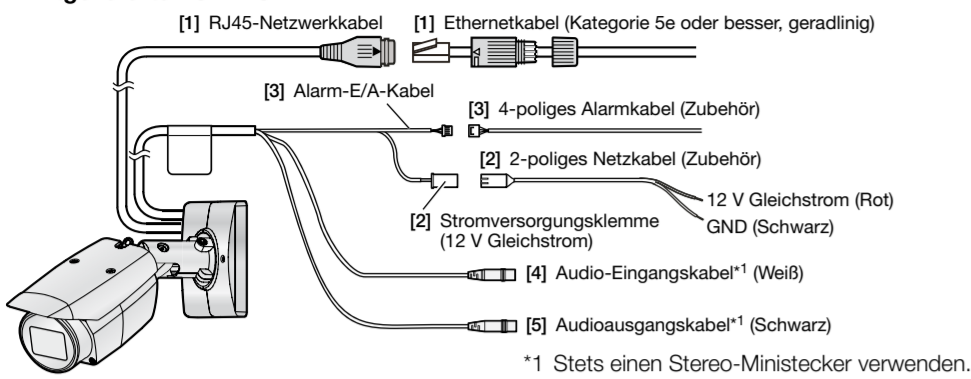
[1] RJ45-Netzwerkkabel

[1] Ethernetkabel (Kategorie 5e oder besser, geradlinig)

[3] Alarm-E/A-Kabel

[3] 4-poliges Alarmkabel (Zubehör)

[2] 2-poliges Netzkabel (Zubehör)

12 V Gleichstrom (Rot)

GND (Schwarz)

[2] Stromversorgungsklemme (12 V Gleichstrom)

[4] Audio-Eingangskabel*1 (Weiß)

[5] Audioausgangskabel*1 (Schwarz)

*1 Stets einen Stereo-Ministecker verwenden.